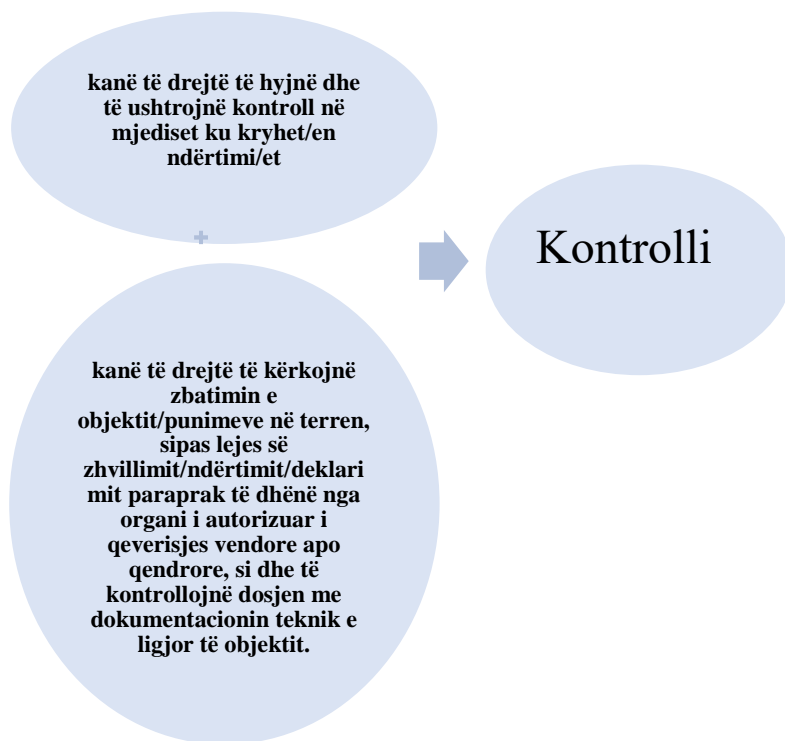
kanë të drejtë të hyjnë dhe të ushtrojnë kontroll në mjediset ku kryhet/en ndërtimi/et

+

kanë të drejtë të kërkojnë zbatimin e objektit/punimeve në terren, sipas lejes së zhvillimit/ndërtimit/deklarimit paraprak të dhënë nga organi i autorizuar i qeverisjes vendore apo qendrore, si dhe të kontrollojnë dosjen me dokumentacionin teknik e ligjor të objektit.

Kontrolli